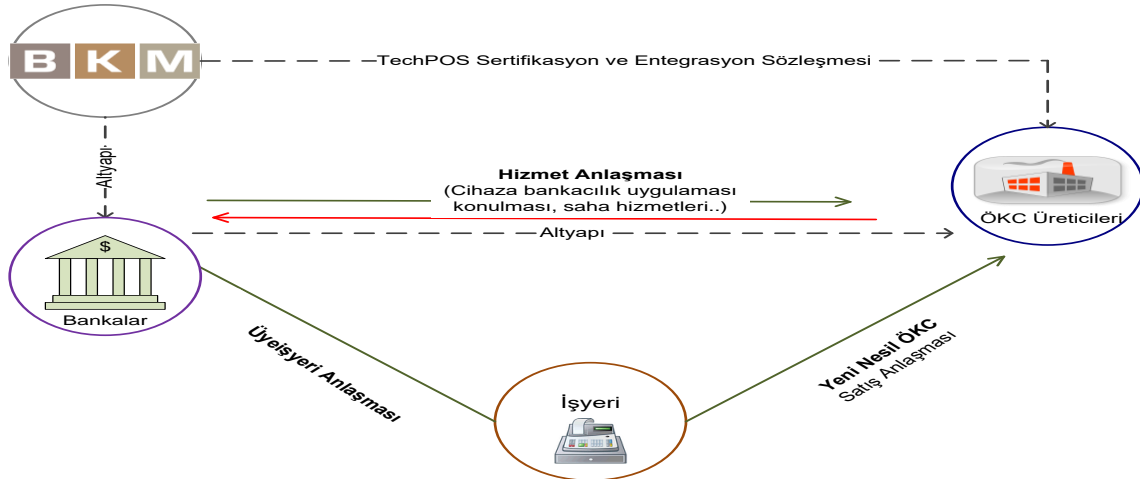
BKM

TechPOS Sertifikasyon ve Entegrasyon Sözleşmesi

Altyapı

Hizmet Anlaşması
(Cihaza bankacılık uygulaması konulması, saha hizmetleri..)

Altyapı

$

Bankalar

ÖKC Üreticileri

Üyeişyeri Anlaşması

İşyeri

Yeni Nesil ÖKC
Satış Anlaşması